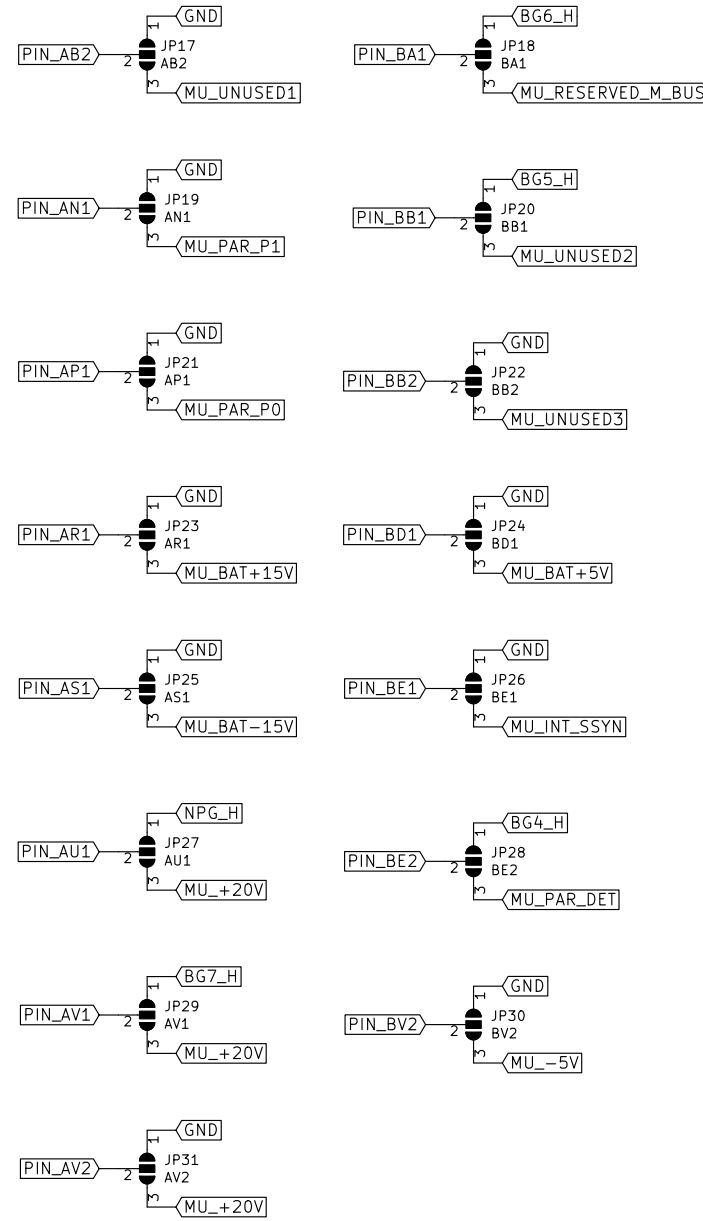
GND
1
PIN_AB2
2
JP17
AB2
3
MU_UNUSED1

BG6_H
1
PIN_BA1
2
JP18
BA1
3
MU_RESERVED_M_BUS

GND
1
PIN_AN1
2
JP19
AN1
3
MU_PAR_P1

BG5_H
1
PIN_BB1
2
JP20
BB1
3
MU_UNUSED2

GND
1
PIN_AP1
2
JP21
AP1
3
MU_PAR_P0

GND
1
PIN_BB2
2
JP22
BB2
3
MU_UNUSED3

GND
1
PIN_AR1
2
JP23
AR1
3
MU_BAT+15V

GND
1
PIN_BD1
2
JP24
BD1
3
MU_BAT+5V

GND
1
PIN_AS1
2
JP25
AS1
3
MU_BAT−15V

GND
1
PIN_BE1
2
JP26
BE1
3
MU_INT_SSYN

NPG_H
1
PIN_AU1
2
JP27
AU1
3
MU_+20V

BG4_H
1
PIN_BE2
2
JP28
BE2
3
MU_PAR_DET

BG7_H
1
PIN_AV1
2
JP29
AV1
3
MU_+20V

GND
1
PIN_BV2
2
JP30
BV2
3
MU_−5V

GND
1
PIN_AV2
2
JP31
AV2
3
MU_+20V